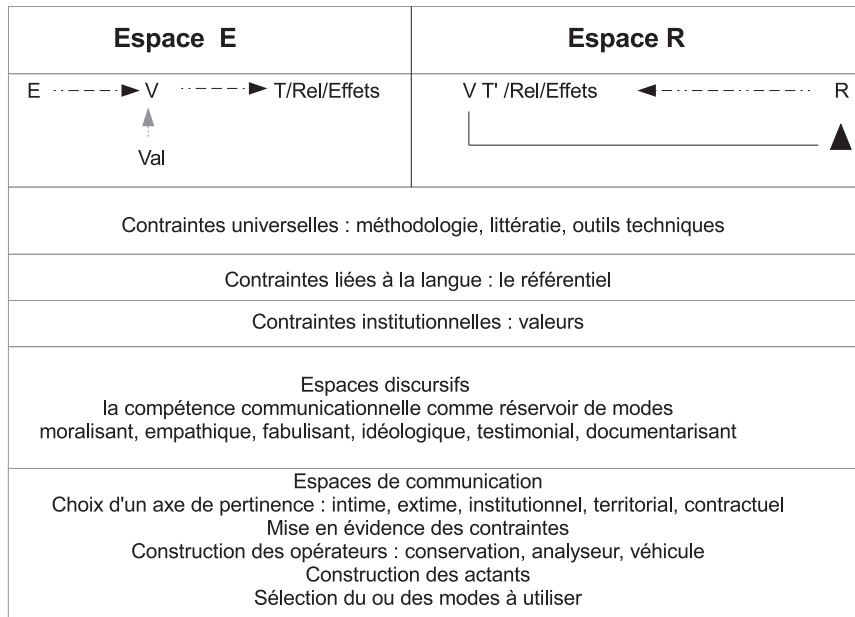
| Espace E | Espace R |
|---|---|
| E → V → T/Rel/Effets<br>↑<br>Val | V T' /Rel/Effets ← R |

Contraintes universelles : méthodologie, littératie, outils techniques

Contraintes liées à la langue : le référentiel

Contraintes institutionnelles : valeurs

Espaces discursifs
la compétence communicationnelle comme réservoir de modes
moralisant, empathique, fabulisant, idéologique, testimonial, documentarisant

Espaces de communication
Choix d'un axe de pertinence : intime, extime, institutionnel, territorial, contractuel
Mise en évidence des contraintes
Construction des opérateurs : conservation, analyseur, véhicule
Construction des actants
Sélection du ou des modes à utiliser